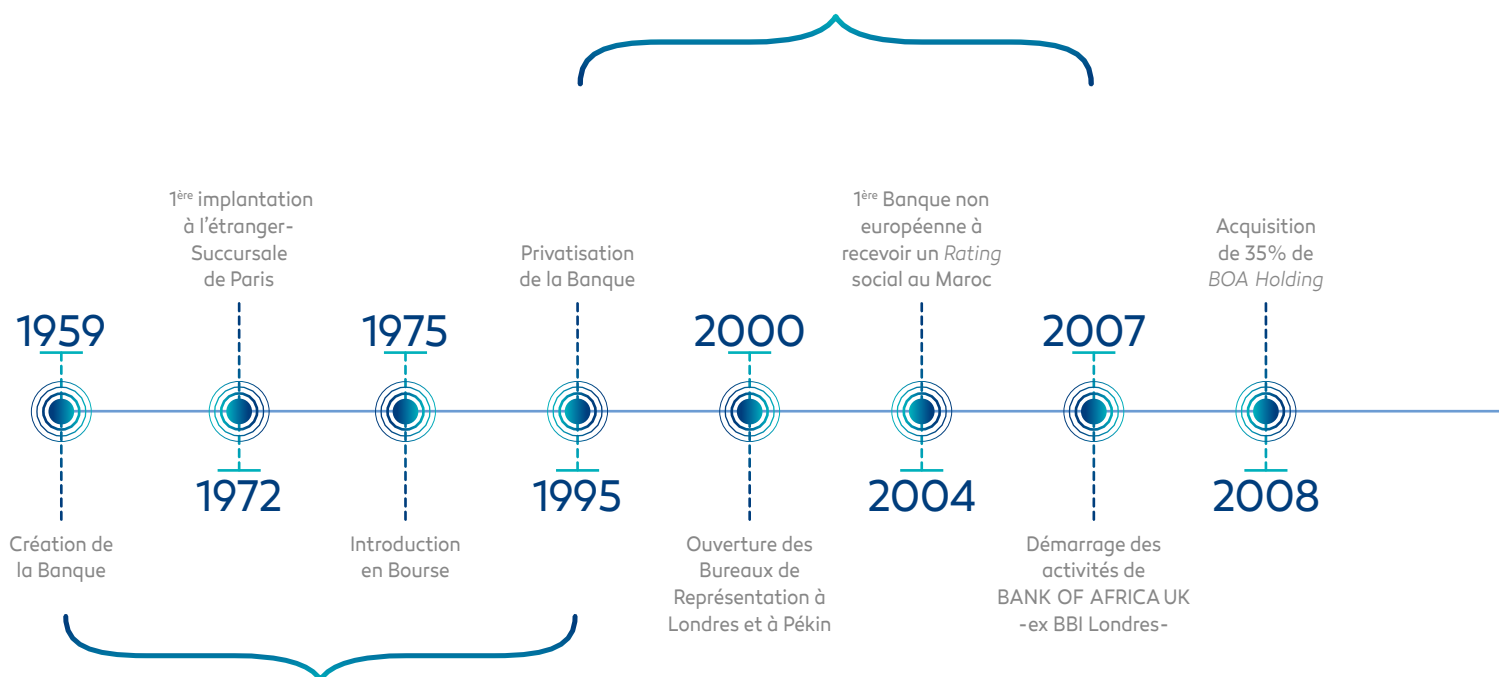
1$^{ère}$ implantation à l'étranger-Succursale de Paris

Privatisation de la Banque

1$^{ère}$ Banque non européenne à recevoir un *Rating* social au Maroc

Acquisition de 35% de *BOA Holding*

1959

1975

2000

2007

1972

1995

2004

2008

Création de la Banque

Introduction en Bourse

Ouverture des Bureaux de Représentation à Londres et à Pékin

Démarrage des activités de BANK OF AFRICA UK -ex BBI Londres-